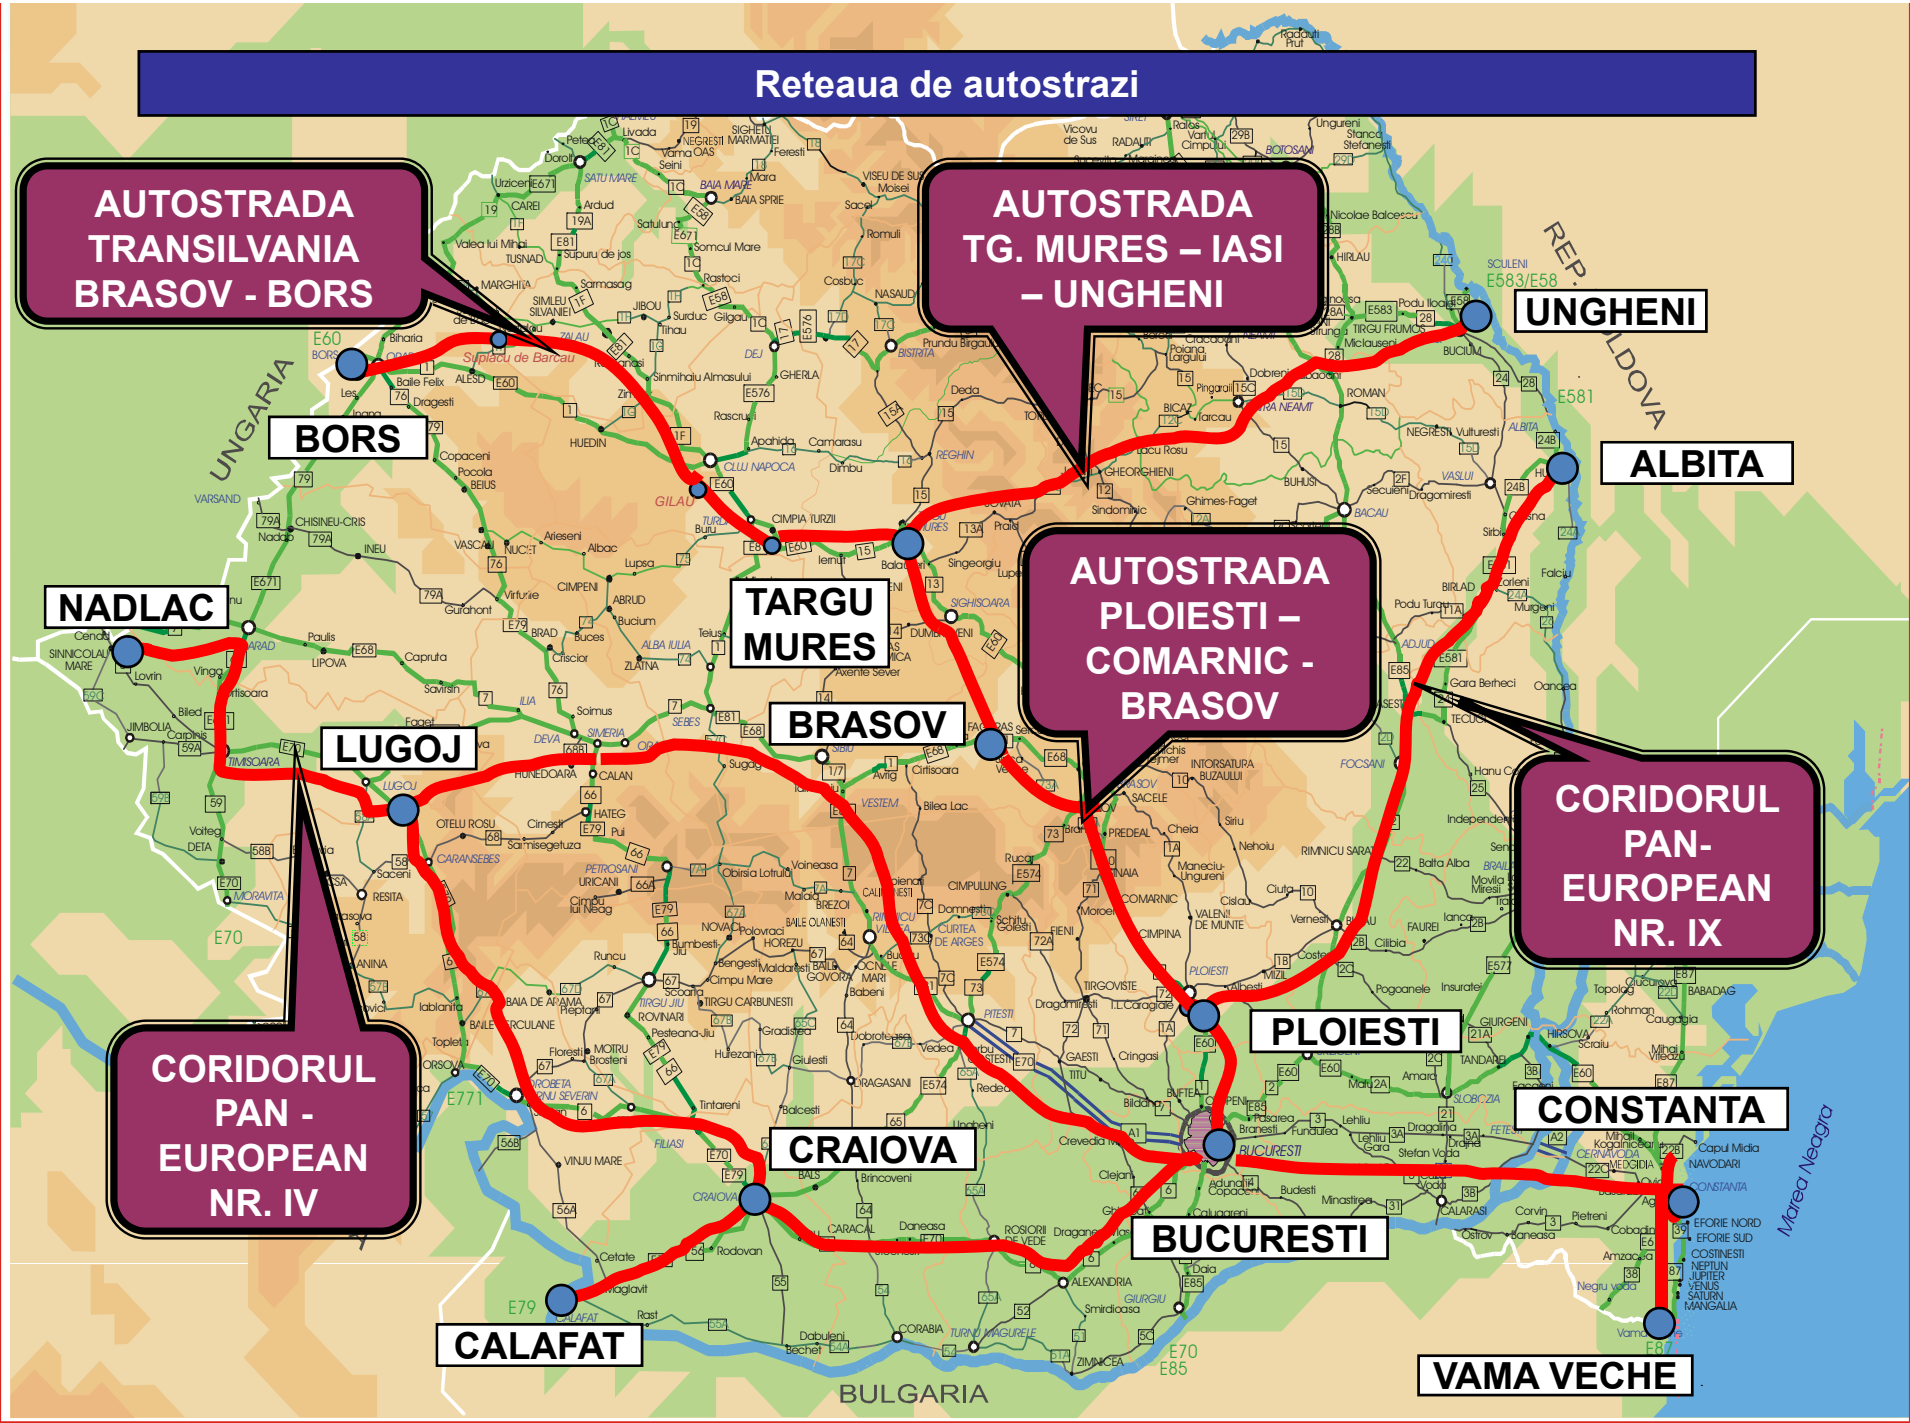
Reteaua de autostrazi

AUTOSTRADA TRANSILVANIA BRASOV - BORS

AUTOSTRADA TG. MURES – IASI – UNGHENI

UNGHENI

ALBITA

BORS

NADLAC

TARGU MURES

AUTOSTRADA PLOIESTI – COMARNIC - BRASOV

BRASOV

LUGOJ

CORIDORUL PAN-EUROPEAN NR. IX

CORIDORUL PAN - EUROPEAN NR. IV

PLOIESTI

CRAIOVA

CONSTANTA

BUCURESTI

CALAFAT

VAMA VECHE

UNGARIA

REP. MOLDOVA

BULGARIA

Marea Neagra